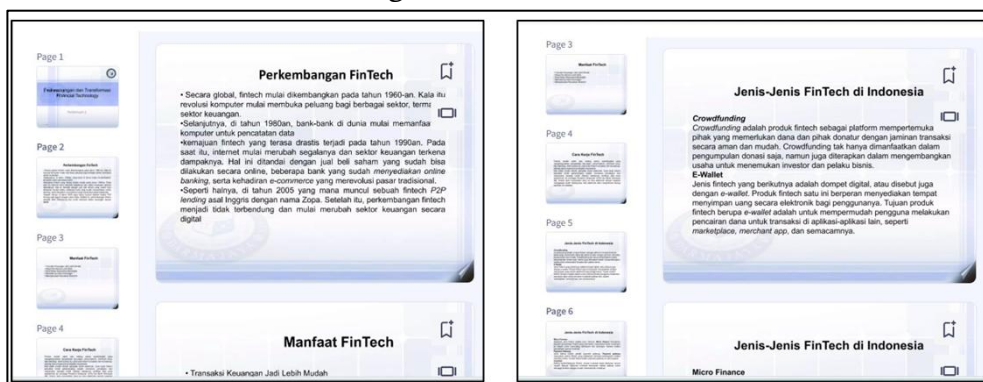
Page 1

Perkembangan FinTech

• Secara global, fintech mulai dikembangkan pada tahun 1960-an. Kala itu revolusi komputer mulai membuka peluang bagi berbagai sektor, terma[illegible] sektor keuangan.
•Selanjutnya, di tahun 1980an, bank-bank di dunia mulai memanfaa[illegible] komputer untuk pencatatan data
•kemajuan fintech yang terasa drastis terjadi pada tahun 1990an. Pada saat itu, internet mulai merubah segalanya dan sektor keuangan terkena dampaknya. Hal ini ditandai dengan jual beli saham yang sudah bisa dilakukan secara online, beberapa bank yang sudah menyediakan online banking, serta kehadiran e-commerce yang menevolusi pasar tradisional.
•Seperti halnya, di tahun 2005 yang mana muncul sebuah fintech P2P lending asal Inggris dengan nama Zopa. Setelah itu, perkembangan fintech menjadi tidak terbendung dan mulai merubah sektor keuangan secara digital

Page 2

Page 3

Page 4

Manfaat FinTech

• Transaksi Keuangan Jadi Lebih Mudah

Page 3

Page 4

Page 5

Page 6

Jenis-Jenis FinTech di Indonesia

Crowdfunding
Crowdfunding adalah produk fintech sebagai platform mempertemuka pihak yang memerlukan dana dan pihak donatur dengan jaminan transaksi secara aman dan mudah. Crowdfunding tak hanya dimanfaatkan dalam pengumpulan donasi saja, namun juga diterapkan dalam mengembangkan usaha untuk menemukan investor dan pelaku bisnis.
E-Wallet
Jenis fintech yang berikutnya adalah dompet digital, atau disebut juga dengan e-wallet. Produk fintech satu ini berperan menyediakan tempat menyimpan uang secara elektronik bagi penggunanya. Tujuan produk fintech berupa e-wallet adalah untuk mempermudah pengguna melakukan pencairan dana untuk transaksi di aplikasi-aplikasi lain, seperti marketplace, merchant app, dan semacamnya.

Jenis-Jenis FinTech di Indonesia

Micro Finance